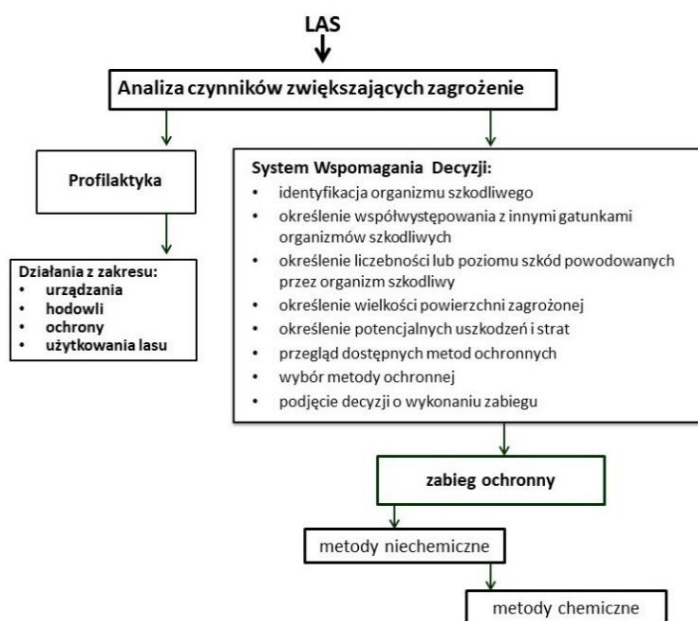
LAS

Analiza czynników zwiększających zagrożenie

Profilaktyka

Działania z zakresu:
- urządzania
- hodowli
- ochrony
- użytkowania lasu

System Wspomagania Decyzji:
- identyfikacja organizmu szkodliwego
- określenie współwystępowania z innymi gatunkami organizmów szkodliwych
- określenie liczebności lub poziomu szkód powodowanych przez organizm szkodliwy
- określenie wielkości powierzchni zagrożonej
- określenie potencjalnych uszkodzeń i strat
- przegląd dostępnych metod ochronnych
- wybór metody ochronnej
- podjęcie decyzji o wykonaniu zabiegu

zabieg ochronny

metody niechemiczne

metody chemiczne